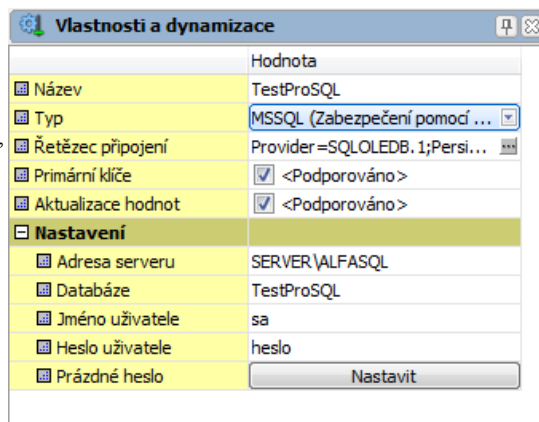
Vlastnosti a dynamizace

| | Hodnota |
|---|---|
| Název | TestProSQL |
| Typ | MSSQL (Zabezpečení pomocí ... |
| Řetězec připojení | Provider=SQLOLEDB.1;Persi... |
| Primární klíče | <Podporováno> |
| Aktualizace hodnot | <Podporováno> |
| Nastavení | |
| Adresa serveru | SERVER\ALFASQL |
| Databáze | TestProSQL |
| Jméno uživatele | sa |
| Heslo uživatele | heslo |
| Prázdné heslo | Nastavit |